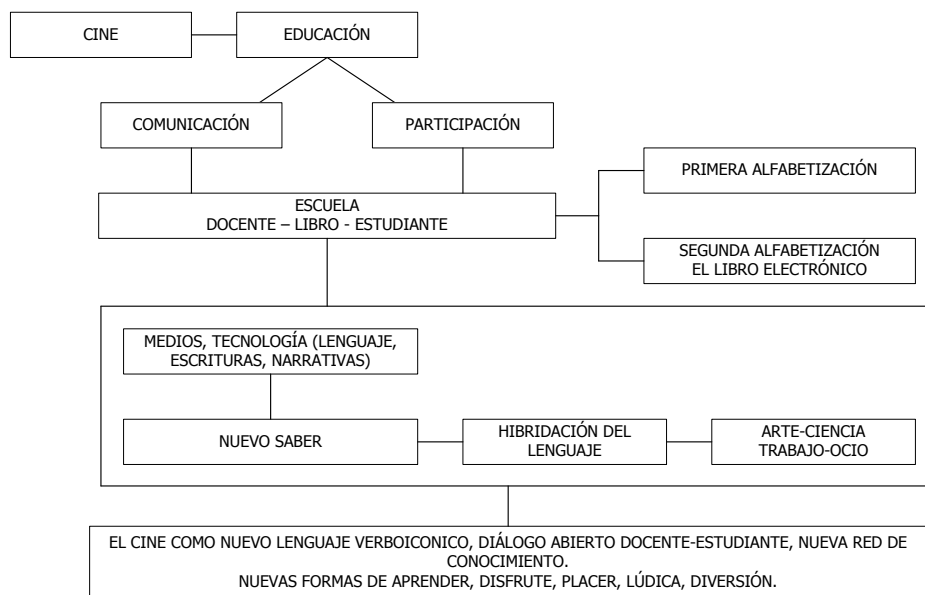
CINE

EDUCACIÓN

COMUNICACIÓN

PARTICIPACIÓN

ESCUELA
DOCENTE – LIBRO - ESTUDIANTE

PRIMERA ALFABETIZACIÓN

SEGUNDA ALFABETIZACIÓN
EL LIBRO ELECTRÓNICO

MEDIOS, TECNOLOGÍA (LENGUAJE, ESCRITURAS, NARRATIVAS)

NUEVO SABER

HIBRIDACIÓN DEL LENGUAJE

ARTE-CIENCIA
TRABAJO-OCIO

EL CINE COMO NUEVO LENGUAJE VERBOICONICO, DIÁLOGO ABIERTO DOCENTE-ESTUDIANTE, NUEVA RED DE CONOCIMIENTO.
NUEVAS FORMAS DE APRENDER, DISFRUTE, PLACER, LÚDICA, DIVERSIÓN.